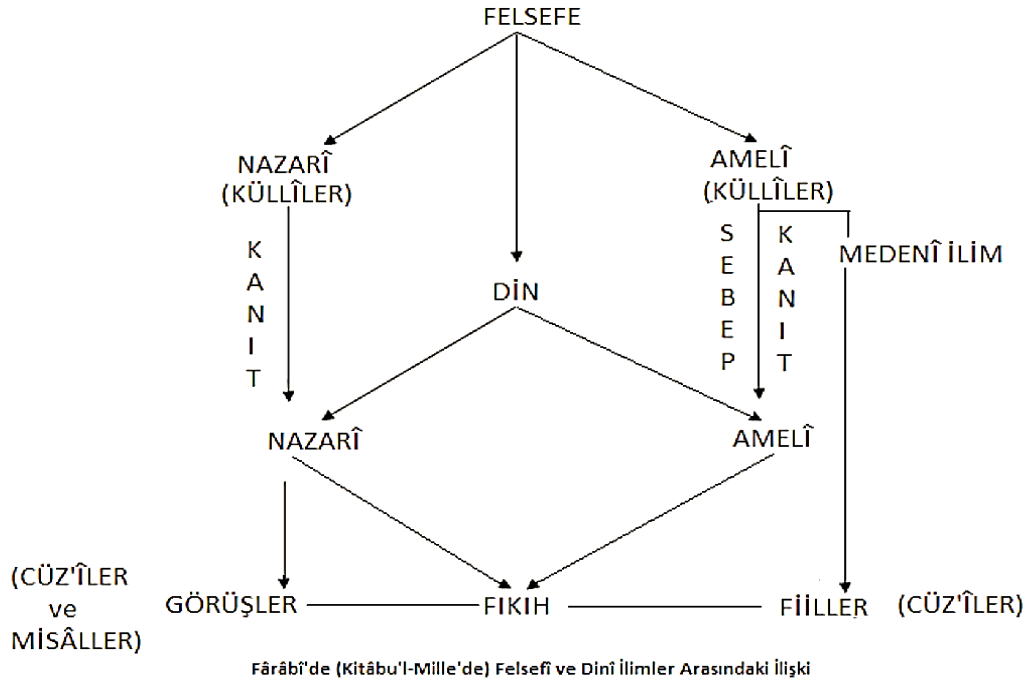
FELSEFE

NAZARÎ
(KÜLLÎLER)

AMELÎ
(KÜLLÎLER)

KANIT

DİN

SEBEP

KANIT

MEDENÎ İLİM

NAZARÎ

AMELÎ

(CÜZ'ÎLER
ve
MİSÂLLER)

GÖRÜŞLER

FIKIH

FİİLLER

(CÜZ'ÎLER)

Fârâbî'de (Kitâbu'l-Mille'de) Felsefî ve Dinî İlimler Arasındaki İlişki